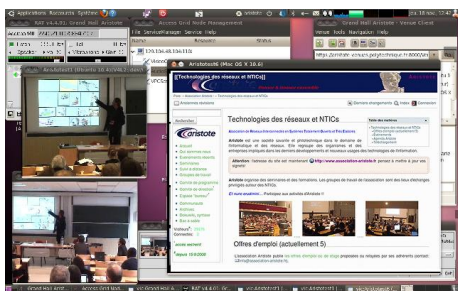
Applications Raccourcis Système

RAT v4.4.01

Access Grid Node Management

File ServiceManager Service Help

Grand Hall Aristote - Venue Client

Aristote08 (Ubuntu 10.04)

Aristote06 (Mac OS X 10.6)

[[Technologies des réseaux et NTICs]]

Technologies des réseaux et NTICs

Aristote

Attention

Offres d'emploi (actuellement 5)